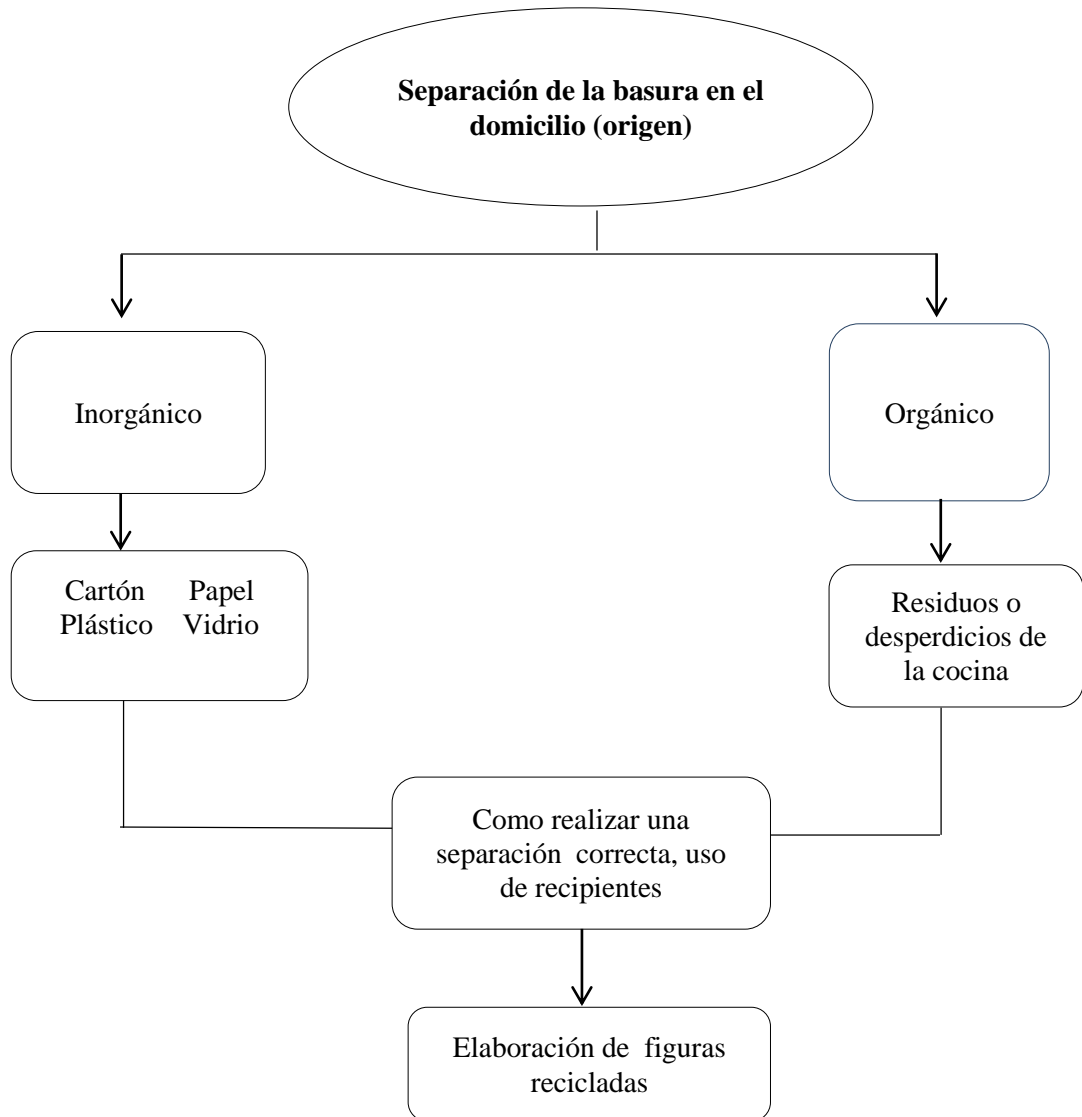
**Separación de la basura en el domicilio (origen)**

Inorgánico

Orgánico

Cartón Papel
Plástico Vidrio

Residuos o desperdicios de la cocina

Como realizar una separación correcta, uso de recipientes

Elaboración de figuras recicladas